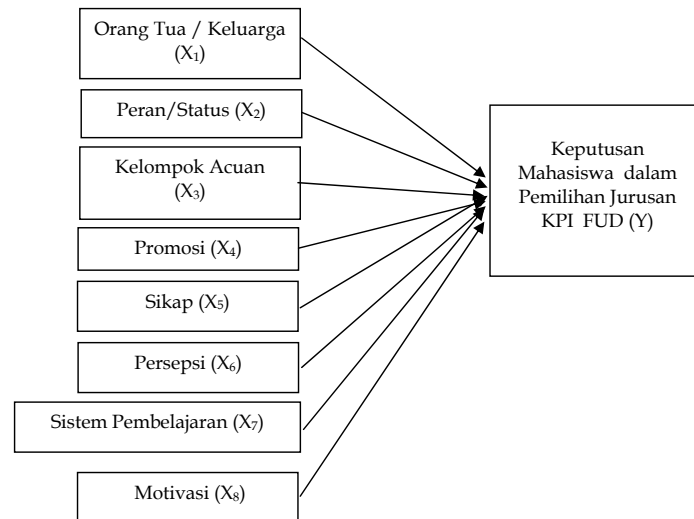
Orang Tua / Keluarga ($X_1$)

Peran/Status ($X_2$)

Kelompok Acuan ($X_3$)

Promosi ($X_4$)

Sikap ($X_5$)

Persepsi ($X_6$)

Sistem Pembelajaran ($X_7$)

Motivasi ($X_8$)

Keputusan Mahasiswa dalam Pemilihan Jurusan KPI FUD (Y)